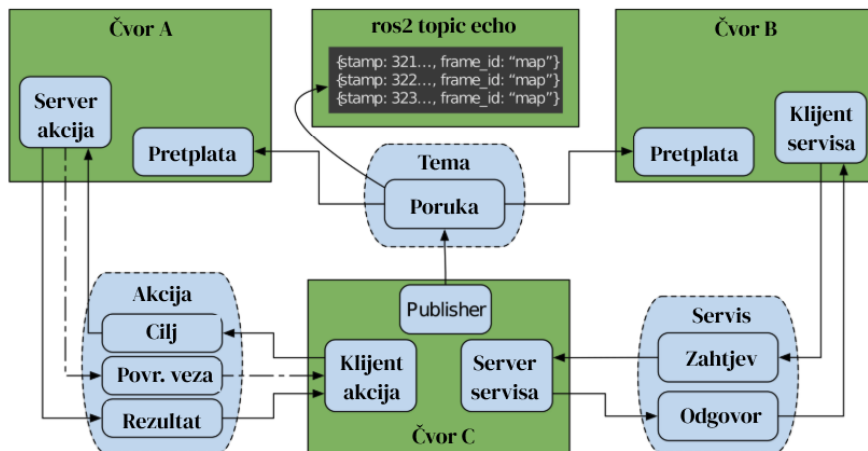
Čvor A

Server akcija

Pretplata

ros2 topic echo

{stamp: 321..., frame_id: "map"}
{stamp: 322..., frame_id: "map"}
{stamp: 323..., frame_id: "map"}

Čvor B

Klijent servisa

Pretplata

Tema

Poruka

Publisher

Akcija

Cilj

Povr. veza

Rezultat

Klijent akcija

Server servisa

Čvor C

Servis

Zahtjev

Odgovor